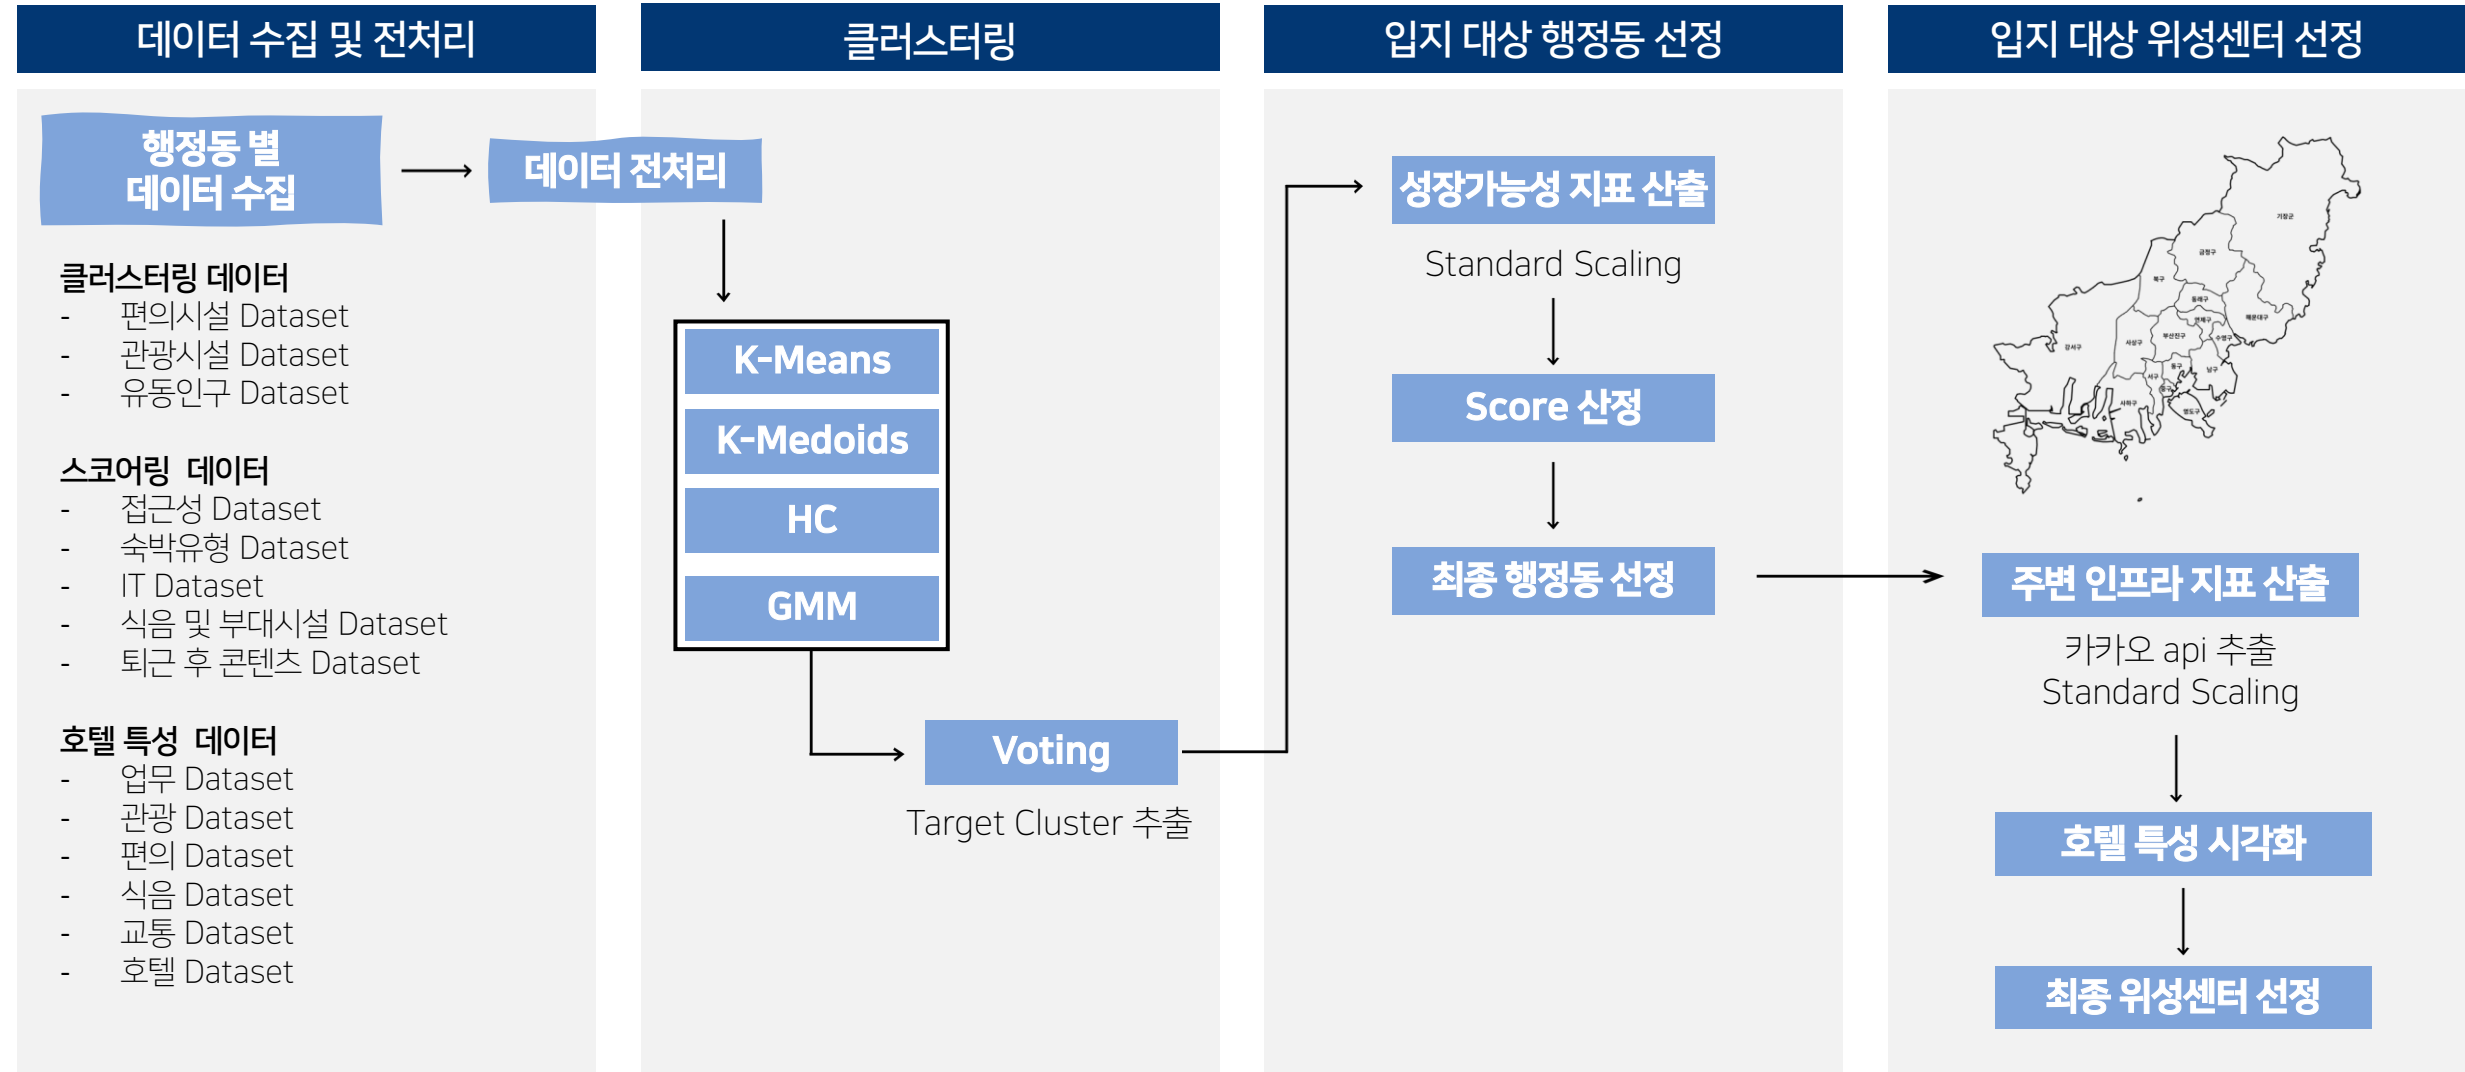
데이터 수집 및 전처리

행정동 별 데이터 수집

데이터 전처리

클러스터링 데이터
- 편의시설 Dataset
- 관광시설 Dataset
- 유동인구 Dataset

스코어링 데이터
- 접근성 Dataset
- 숙박유형 Dataset
- IT Dataset
- 식음 및 부대시설 Dataset
- 퇴근 후 콘텐츠 Dataset

호텔 특성 데이터
- 업무 Dataset
- 관광 Dataset
- 편의 Dataset
- 식음 Dataset
- 교통 Dataset
- 호텔 Dataset

클러스터링

K-Means

K-Medoids

HC

GMM

Voting

Target Cluster 추출

입지 대상 행정동 선정

성장가능성 지표 산출

Standard Scaling

Score 산정

최종 행정동 선정

입지 대상 위성센터 선정

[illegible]

주변 인프라 지표 산출

카카오 api 추출
Standard Scaling

호텔 특성 시각화

최종 위성센터 선정